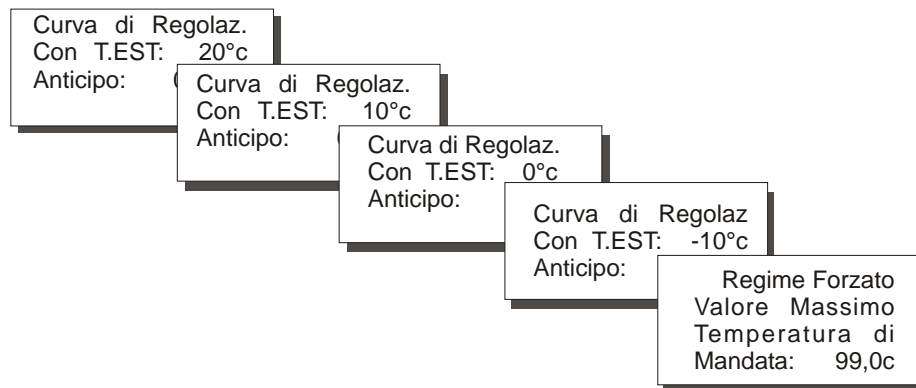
Curva di Regolaz.
Con T.EST: 20°c
Anticipo: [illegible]

Curva di Regolaz.
Con T.EST: 10°c
Anticipo: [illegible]

Curva di Regolaz.
Con T.EST: 0°c
Anticipo:

Curva di Regolaz
Con T.EST: -10°c
Anticipo:

Regime Forzato
Valore Massimo
Temperatura di
Mandata: 99,0c